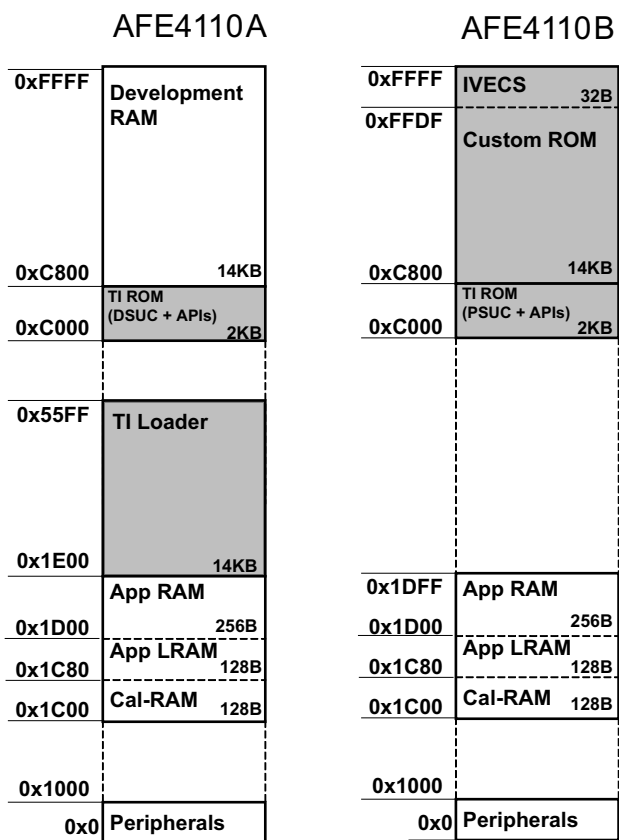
AFE4110A

0xFFFF Development RAM

0xC800 14KB

TI ROM (DSUC + APIs)

0xC000 2KB

0x55FF TI Loader

0x1E00 14KB

App RAM

0x1D00 256B

App LRAM 128B

0x1C80

Cal-RAM 128B

0x1C00

0x1000

0x0 Peripherals

AFE4110B

0xFFFF IVECS 32B

0xFFDF Custom ROM

0xC800 14KB

TI ROM (PSUC + APIs)

0xC000 2KB

0x1DFF App RAM

0x1D00 256B

App LRAM 128B

0x1C80

Cal-RAM 128B

0x1C00

0x1000

0x0 Peripherals